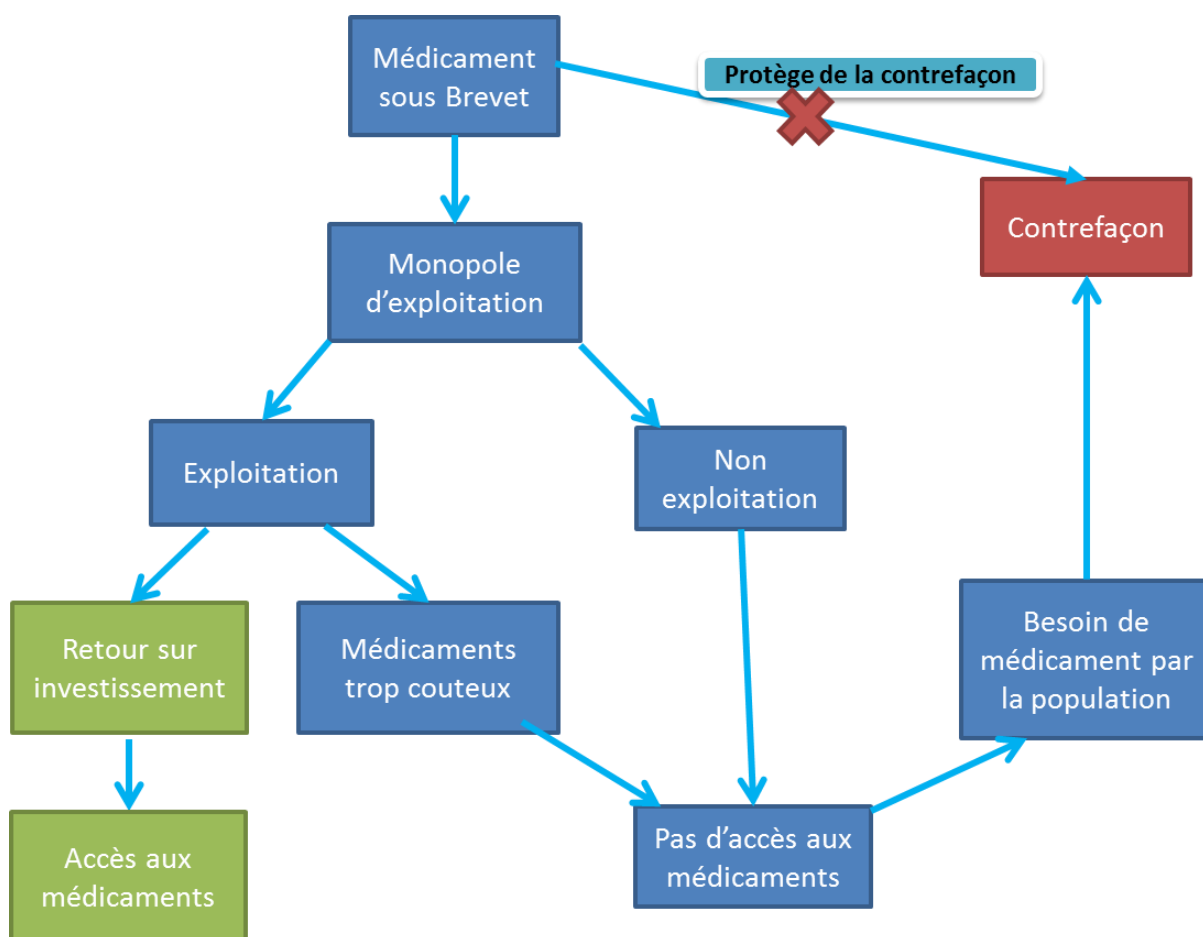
Médicament sous Brevet

Protège de la contrefaçon

Contrefaçon

Monopole d'exploitation

Exploitation

Non exploitation

Retour sur investissement

Médicaments trop couteux

Besoin de médicament par la population

Accès aux médicaments

Pas d'accès aux médicaments